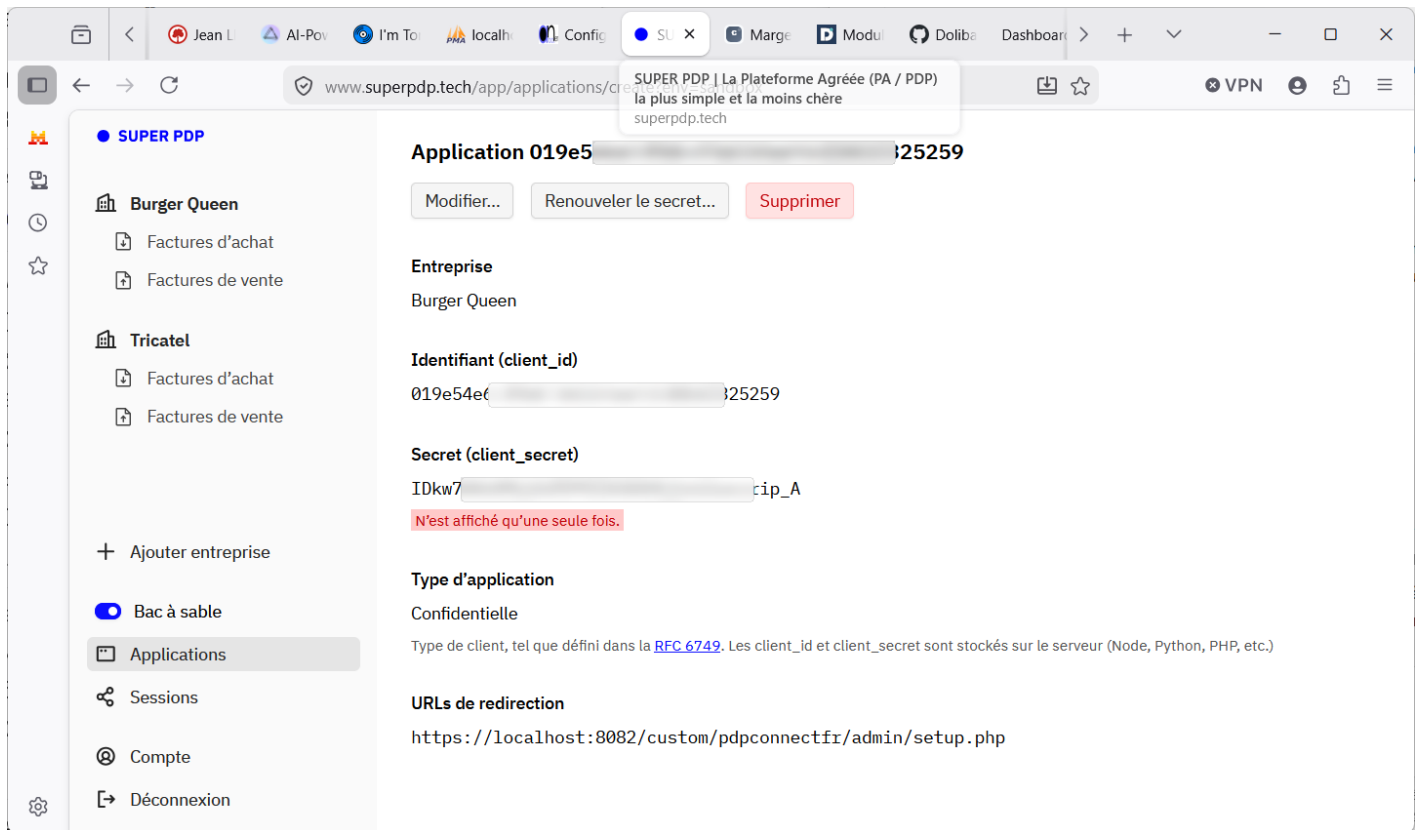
Jean L | AI-Pov | I'm To | localh | Config | SU | Marge | Modul | Doliba | Dashboard

www.superpdp.tech/app/applications/create?env=sandbox

SUPER PDP | La Plateforme Agréée (PA / PDP) la plus simple et la moins chère
superpdp.tech

VPN

SUPER PDP

Burger Queen
Factures d'achat
Factures de vente

Tricatel
Factures d'achat
Factures de vente

Ajouter entreprise

Bac à sable
Applications
Sessions

Compte
Déconnexion

Application 019e5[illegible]325259

Modifier...
Renouveler le secret...
Supprimer

Entreprise
Burger Queen

Identifiant (client_id)
019e54e6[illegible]325259

Secret (client_secret)
IDkw7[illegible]cip_A
N'est affiché qu'une seule fois.

Type d'application
Confidentielle
Type de client, tel que défini dans la RFC 6749. Les client_id et client_secret sont stockés sur le serveur (Node, Python, PHP, etc.)

URLs de redirection
https://localhost:8082/custom/pdpconnectfr/admin/setup.php